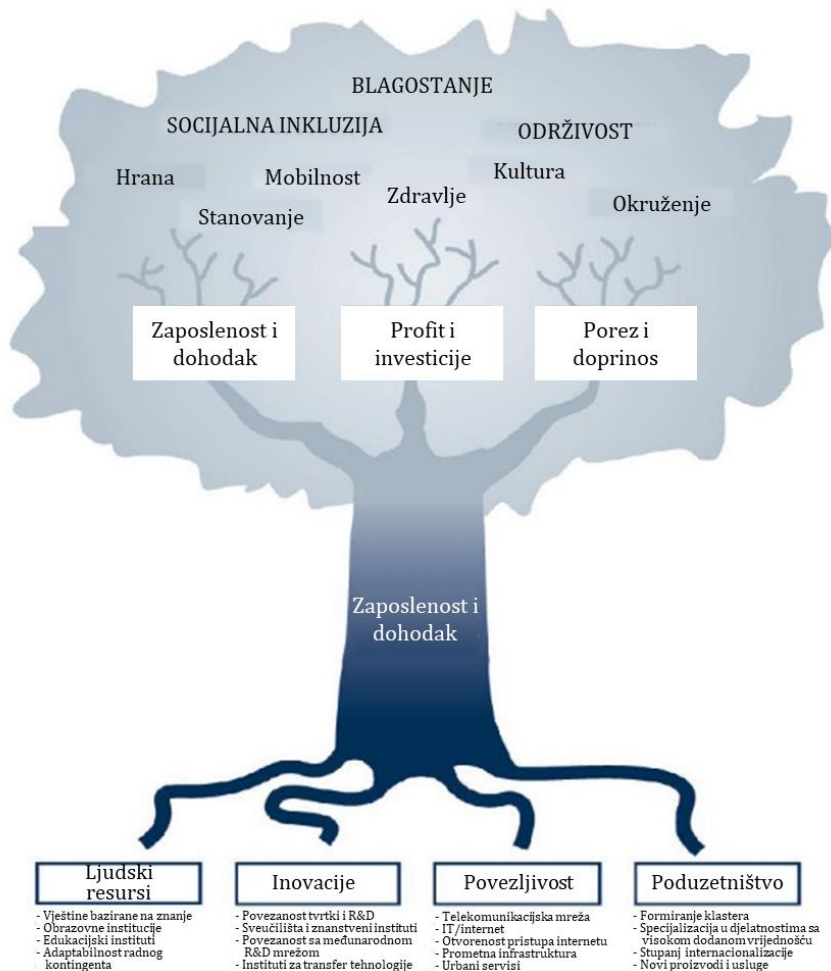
BLAGOSTANJE

SOCIJALNA INKLUZIJA

ODRŽIVOST

Hrana

Mobilnost

Kultura

Zdravlje

Stanovanje

Okruženje

Zaposlenost i dohodak

Profit i investicije

Porez i doprinos

Zaposlenost i dohodak

Ljudski resursi
- Vještine bazirane na znanje
- Obrazovne institucije
- Edukacijski instituti
- Adaptabilnost radnog kontingenta

Inovacije
- Povezanost tvrtki i R&D
- Sveučilišta i znanstveni instituti
- Povezanost sa međunarodnom R&D mrežom
- Instituti za transfer tehnologije

Povezljivost
- Telekomunikacijska mreža
- IT/internet
- Otvorenost pristupa internetu
- Prometna infrastruktura
- Urbani servisi

Poduzetništvo
- Formiranje klastera
- Specijalizacija u djelatnostima sa visokom dodanom vrijednošću
- Stupanj internacionalizacije
- Novi proizvodi i usluge